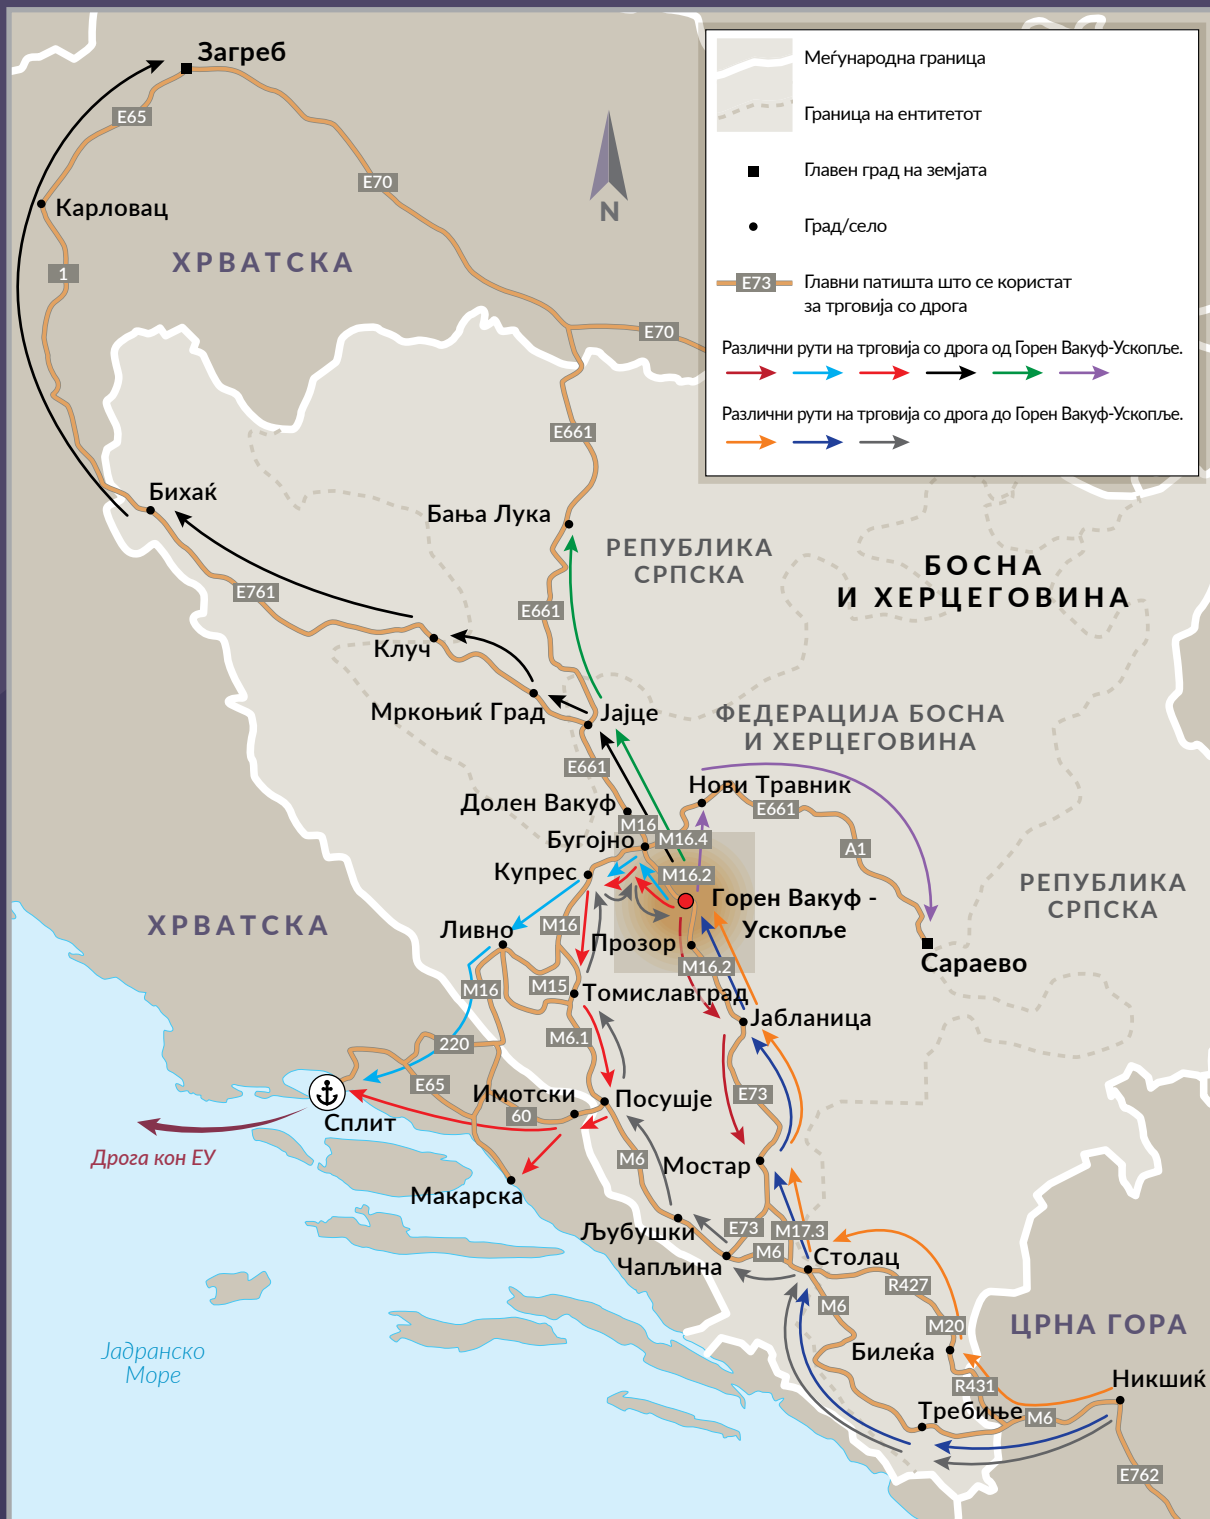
Меѓународна граница
Граница на ентитетот
Главен град на земјата
Град/село
E73 Главни патишта што се користат за трговија со дрога
Различни рути на трговија со дрога од Горен Вакуф-Ускопље.
Различни рути на трговија со дрога до Горен Вакуф-Ускопље.

Загреб
E65
E70
Карловац
1
ХРВАТСКА
N
E70
E661
Бихаќ
Бања Лука
РЕПУБЛИКА СРПСКА
БОСНА И ХЕРЦЕГОВИНА
E761
E661
Клуч
Мркоњиќ Град
Јајце
ФЕДЕРАЦИЈА БОСНА И ХЕРЦЕГОВИНА
E661
Нови Травник
Долен Вакуф
E661
M16
M16.4
A1
Бугојно
Купрес
M16.2
Горен Вакуф - Ускопље
РЕПУБЛИКА СРПСКА
ХРВАТСКА
Ливно
M16
Прозор
Сараево
M16.2
M16
M15
Томиславград
Јабланица
220
M6.1
E65
Имотски
Посушје
Сплит
60
E73
Дрога кон ЕУ
M6
Мостар
Макарска
Љубушки
E73
M17.3
M6
Столац
Чапљина
R427
M6
ЦРНА ГОРА
M20
Јадранско Море
Билеќа
R431
Никшиќ
Требиње
M6
E762